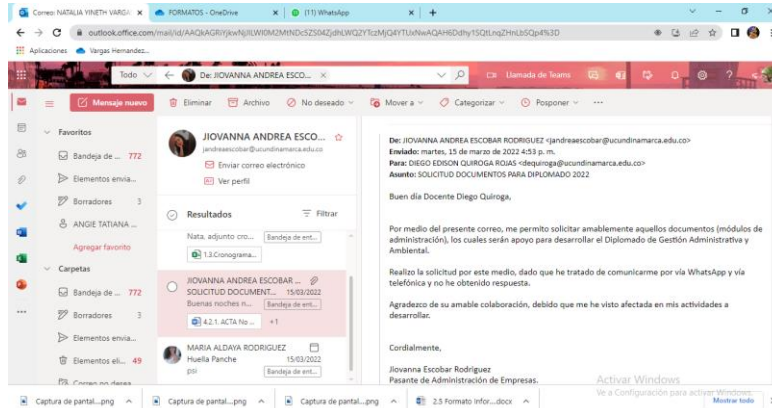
Correo: NATALIA YINETH VARGA × | FORMATOS - OneDrive × | (11) WhatsApp × | +

outlook.office.com/mail/id/AAQkAGRiYjkwNjlLWI0M2MtNDc5ZS04ZjdhLWQ2YTczMjQ4YTUxNwAQAH6Ddhy1SQtLnqZHnLbSQp4%3D

Aplicaciones | Vargas Hernandez...

Todo | De: JIOVANNA ANDREA ESCO... × | Llamada de Teams

Mensaje nuevo | Eliminar | Archivo | No deseado | Mover a | Categorizar | Posponer | ···

Favoritos
Bandeja de ... 772
Elementos envia...
Borradores 3
ANGIE TATIANA ...
Agregar favorito
Carpetas
Bandeja de ... 772
Borradores 3
Elementos envia...
Elementos eli... 49
Correo no desea

JIOVANNA ANDREA ESCO...
jandreaescobar@ucundinamarca.edu.co
Enviar correo electrónico
Ver perfil

Resultados | Filtrar

Nata, adjunto cro... | Bandeja de ent...
1.3.Cronograma...

JIOVANNA ANDREA ESCOBAR ...
SOLICITUD DOCUMENT... 15/03/2022
Buenas noches n... | Bandeja de ent...
4.2.1. ACTA No ... +1

MARIA ALDAYA RODRIGUEZ
Huella Panche 15/03/2022
psi | Bandeja de ent...

De: JIOVANNA ANDREA ESCOBAR RODRIGUEZ <jandreaescobar@ucundinamarca.edu.co>
Enviado: martes, 15 de marzo de 2022 4:53 p. m.
Para: DIEGO EDISON QUIROGA ROJAS <dequiroga@ucundinamarca.edu.co>
Asunto: SOLICITUD DOCUMENTOS PARA DIPLOMADO 2022

Buen día Docente Diego Quiroga,

Por medio del presente correo, me permito solicitar amablemente aquellos documentos (módulos de administración), los cuales serán apoyo para desarrollar el Diplomado de Gestión Administrativa y Ambiental.

Realizo la solicitud por este medio, dado que he tratado de comunicarme por vía WhatsApp y vía telefónica y no he obtenido respuesta.

Agradezco de su amable colaboración, debido que me he visto afectada en mis actividades a desarrollar.

Cordialmente,

Jiovanna Escobar Rodriguez
Pasante de Administración de Empresas.

Activar Windows
Ve a Configuración para activar Windows.

Captura de pantal....png | Captura de pantal....png | Captura de pantal....png | 2.5 Formato infor....docx | Mostrar todo